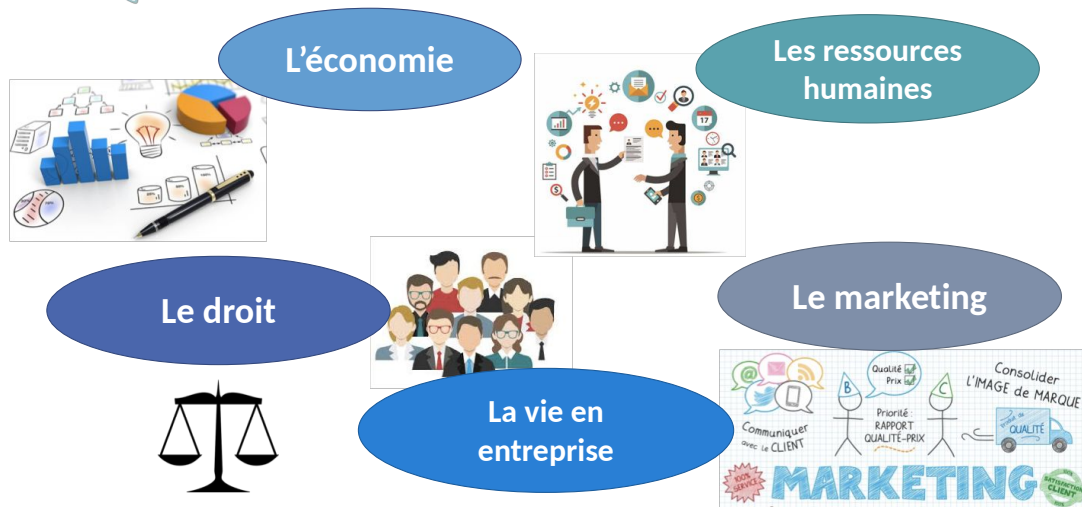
L'économie

Les ressources humaines

Le droit

Le marketing

La vie en entreprise

Qualité Prix

Consolider L'IMAGE de MARQUE

Communiquer avec le CLIENT

Priorité RAPPORT QUALITÉ-PRIX

QUALITÉ

B

C

100% SERVICE

MARKETING

SATISFACTION CLIENT